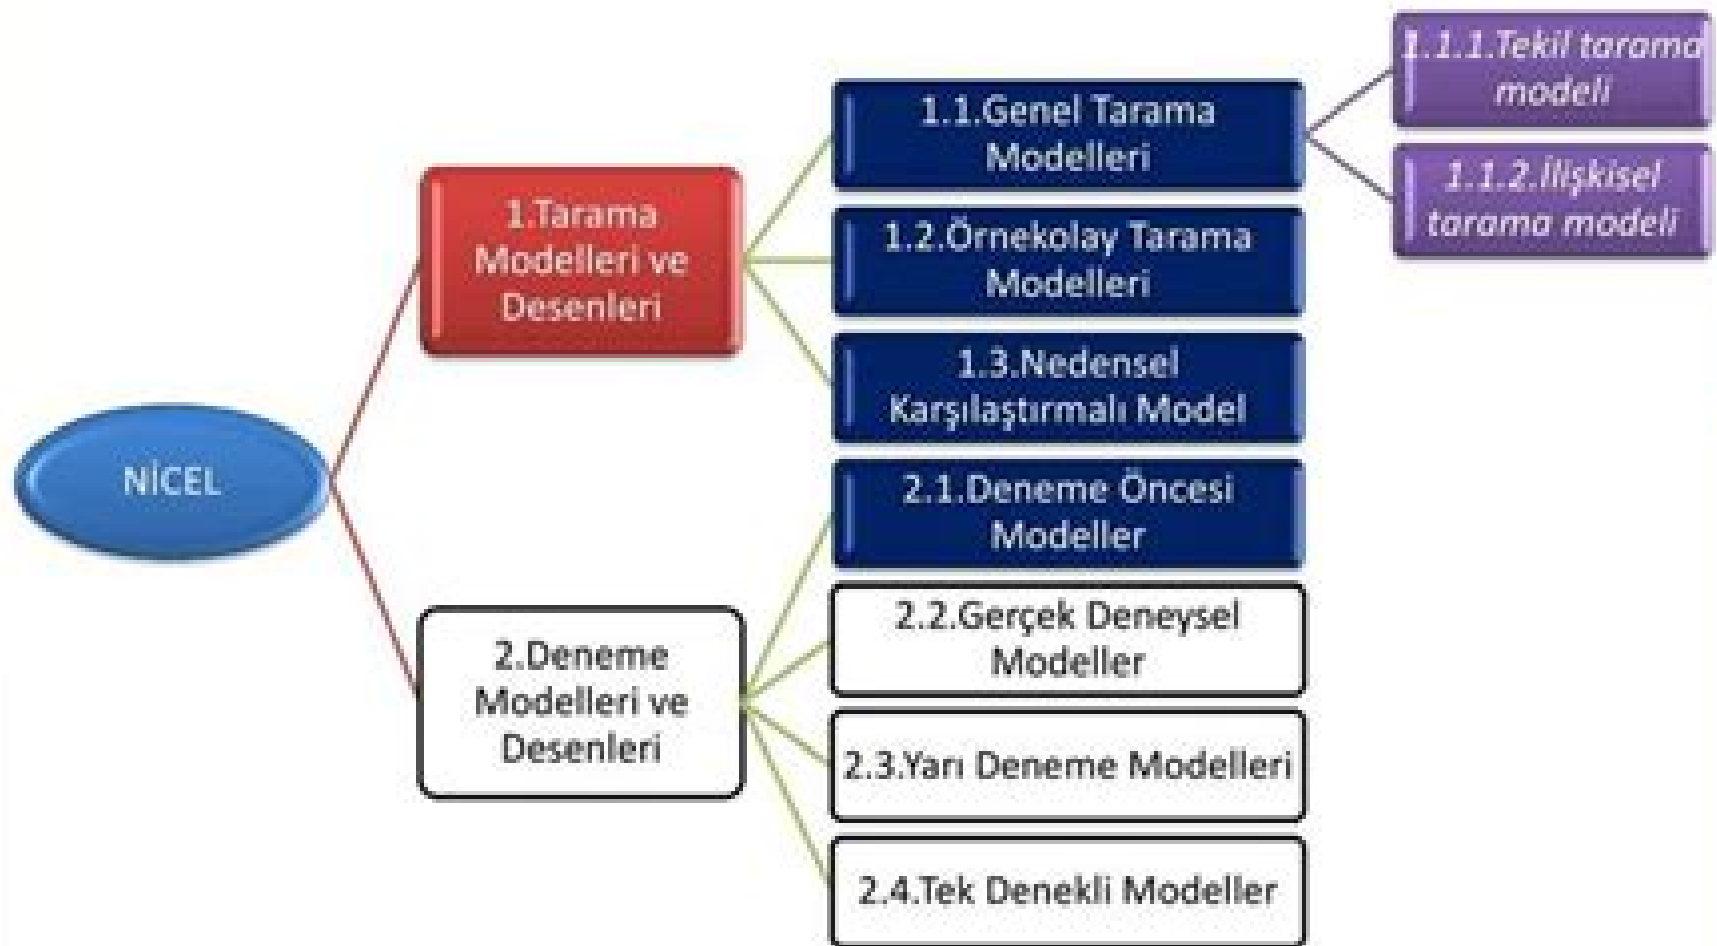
NİCEL

1.Tarama Modelleri ve Desenleri

1.1.Genel Tarama Modelleri

1.1.1.Tekil tarama modeli

1.1.2.İlişkisel tarama modeli

1.2.Örnekolay Tarama Modelleri

1.3.Nedensel Karşılaştırmalı Model

2.Deneme Modelleri ve Desenleri

2.1.Deneme Öncesi Modeller

2.2.Gerçek Deneysel Modeller

2.3.Yarı Deneme Modelleri

2.4.Tek Denekli Modeller